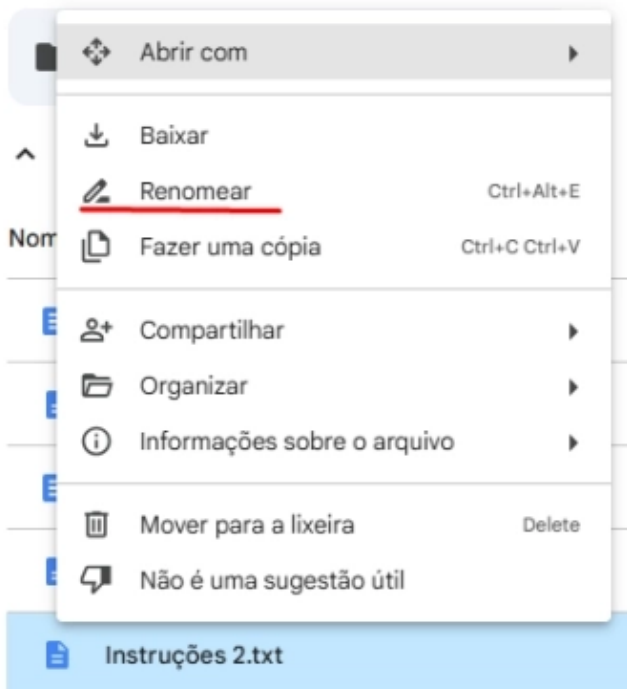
Abrir com

Baixar

Renomear Ctrl+Alt+E

Nom

Fazer uma cópia Ctrl+C Ctrl+V

Compartilhar

Organizar

Informações sobre o arquivo

Mover para a lixeira Delete

Não é uma sugestão útil

Instruções 2.txt